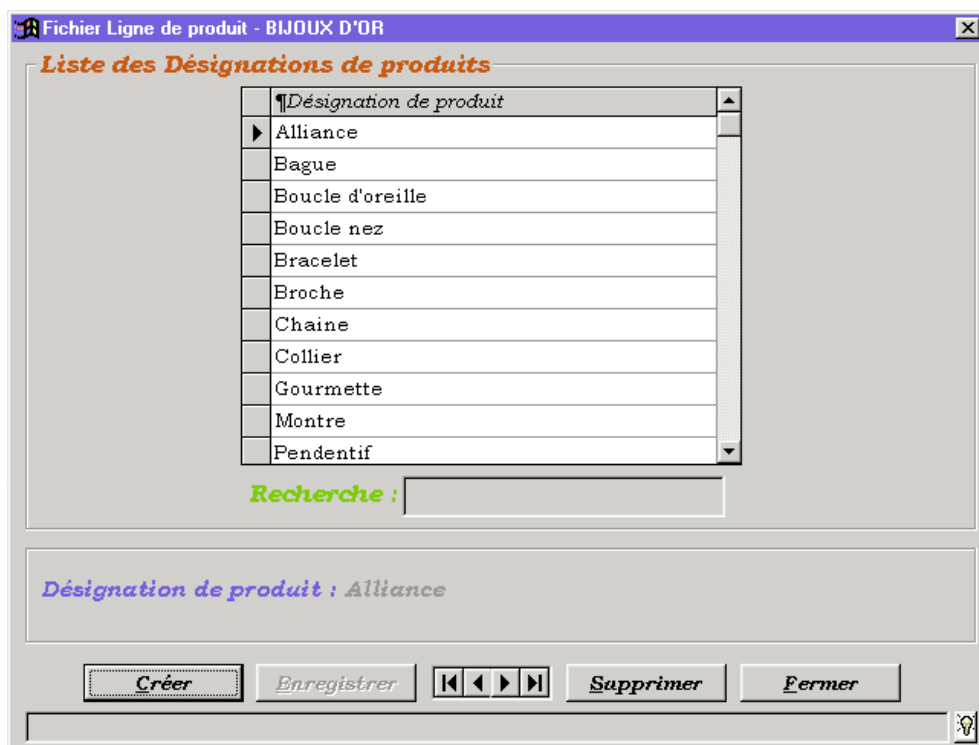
Fichier Ligne de produit - BIJOUX D'OR

Liste des Désignations de produits

| ¶Désignation de produit |
|---|
| Alliance |
| Bague |
| Boucle d'oreille |
| Boucle nez |
| Bracelet |
| Broche |
| Chaine |
| Collier |
| Gourmette |
| Montre |
| Pendentif |

Recherche :

Désignation de produit : Alliance

Créer
Enregistrer
Supprimer
Fermer